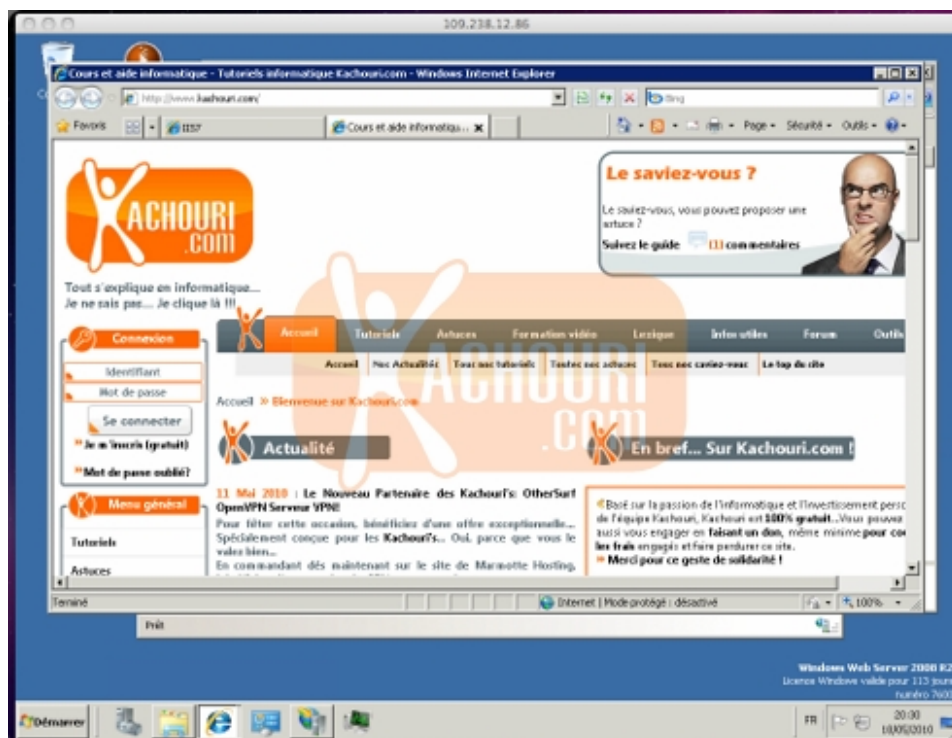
109.238.12.86

Cours et aide informatique - Tutoriels informatique Kachouri.com - Windows Internet Explorer

http://www.kachouri.com/

Bing

Favoris

IIS7

Cours et aide informatiqu...

Page • Sécurité • Outils •

KACHOURI .com

Tout s'explique en informatique... Je ne sais pas... Je clique là !!!

Le saviez-vous ?

Le saviez-vous, vous pouvez proposer une astuce ?

Suivez le guide

(1) commentaires

Accueil | Tutoriels | Astuces | Formation vidéo | Lexique | Infos utiles | Forum | Outils

Accueil | Nos Actualités | Tous nos tutoriels | Toutes nos astuces | Tous nos saviez-vous | Le top du site

Connexion

Identifiant

Mot de passe

Se connecter

Je m'inscris (gratuit)

Mot de passe oublié?

Menu général

Tutoriels

Astuces

Accueil » Bienvenue sur Kachouri.com

Actualité

11 Mai 2010 : Le Nouveau Partenaire des Kachouri's: OtherSurf OpenVPN Serveur VPN!

Pour fêter cette occasion, bénéficiez d'une offre exceptionnelle... Spécialement conçue pour les Kachouri's... Oui, parce que vous le valez bien...

En commandant dès maintenant sur le site de Marmotte Hosting,

En bref... Sur Kachouri.com !

Basé sur la passion de l'informatique et l'investissement perso de l'équipe Kachouri, Kachouri est 100% gratuit. Vous pouvez aussi vous engager en faisant un don, même minime pour co les frais engagés et faire perdurer ce site.

Merci pour ce geste de solidarité !

Terminé

Internet | Mode protégé : désactivé

100%

Prêt

Windows Web Server 2008 R2
Licence Windows valide pour 113 jours
numéro 7600

Démarrer

FR

20:30
18/05/2010